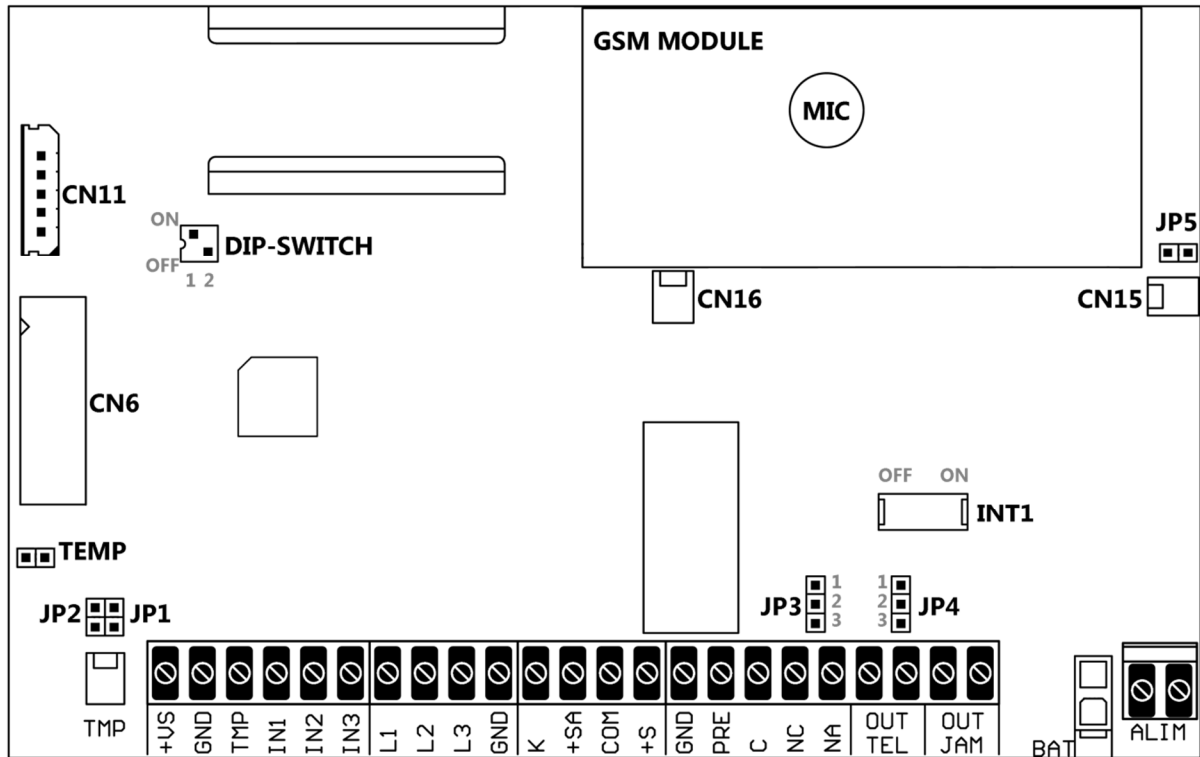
GSM MODULE

MIC

CN11

ON
DIP-SWITCH
OFF
1 2

JP5

CN16

CN15

CN6

OFF ON
INT1

TEMP

JP2 JP1

JP3 1 2 3

1 2 3 JP4

TMP

+VS GND TMP IN1 IN2 IN3 L1 L2 L3 GND K +SA COM +S GND PRE C NC NA OUT TEL OUT JAM

BAT

ALIM